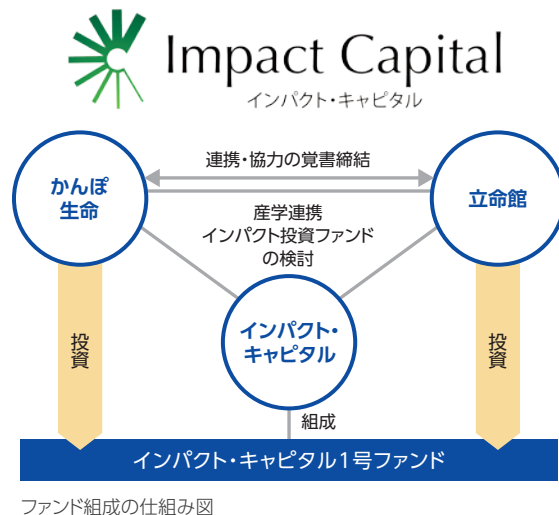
Impact Capital
インパクト・キャピタル

連携・協力の覚書締結

かんぽ生命

立命館

産学連携
インパクト投資ファンド
の検討

投資

インパクト・キャピタル

投資

組成

インパクト・キャピタル1号ファンド

ファンド組成の仕組み図